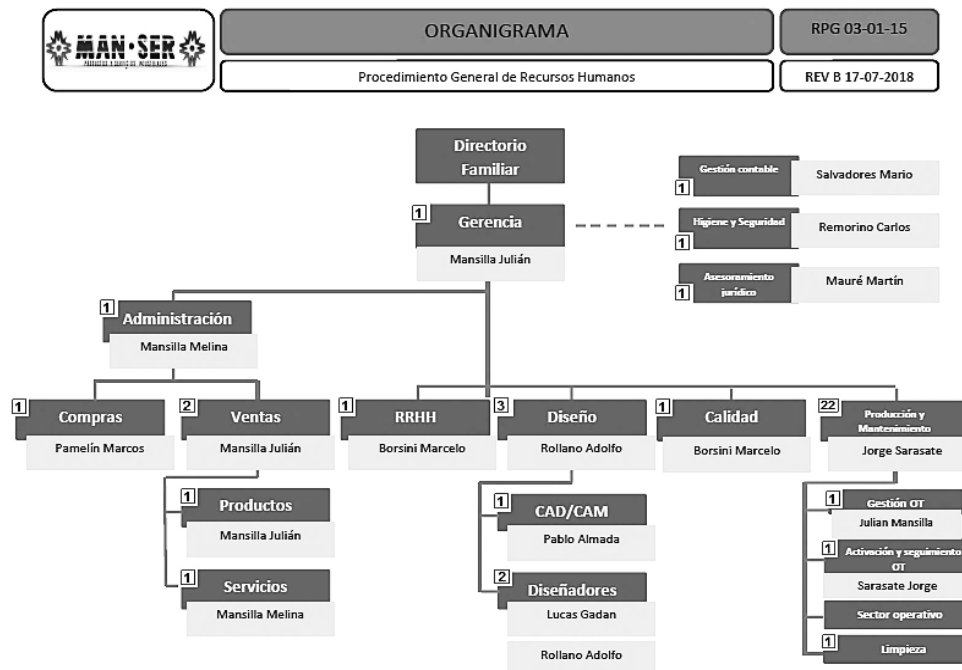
MAN·SER

ORGANIGRAMA

RPG 03-01-15

Procedimiento General de Recursos Humanos

REV B 17-07-2018

Directorio Familiar

1 Gerencia
Mansilla Julián

1 Gestión contable
Salvadores Mario

1 Higiene y Seguridad
Remorino Carlos

1 Asesoramiento jurídico
Mauré Martín

1 Administración
Mansilla Melina

1 Compras
Pamelín Marcos

2 Ventas
Mansilla Julián

1 Productos
Mansilla Julián

1 Servicios
Mansilla Melina

1 RRHH
Borsini Marcelo

3 Diseño
Rollano Adolfo

1 CAD/CAM
Pablo Almada

2 Diseñadores
Lucas Gadan
Rollano Adolfo

1 Calidad
Borsini Marcelo

22 Producción y Mantenimiento
Jorge Sarasate

1 Gestión OT
Julian Mansilla

1 Activación y seguimiento OT
Sarasate Jorge

Sector operativo

1 Limpieza